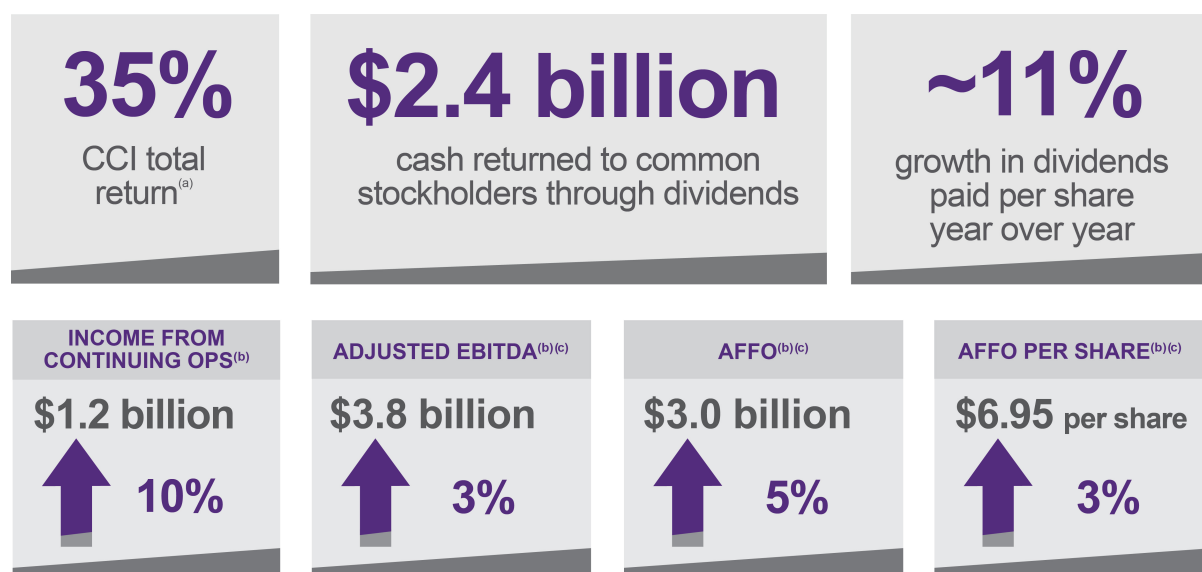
35%

CCI total return$^{(a)}$

$2.4 billion

cash returned to common stockholders through dividends

~11%

growth in dividends paid per share year over year

INCOME FROM CONTINUING OPS$^{(b)}$

$1.2 billion

10%

ADJUSTED EBITDA$^{(b)(c)}$

$3.8 billion

3%

AFFO$^{(b)(c)}$

$3.0 billion

5%

AFFO PER SHARE$^{(b)(c)}$

$6.95 per share

3%